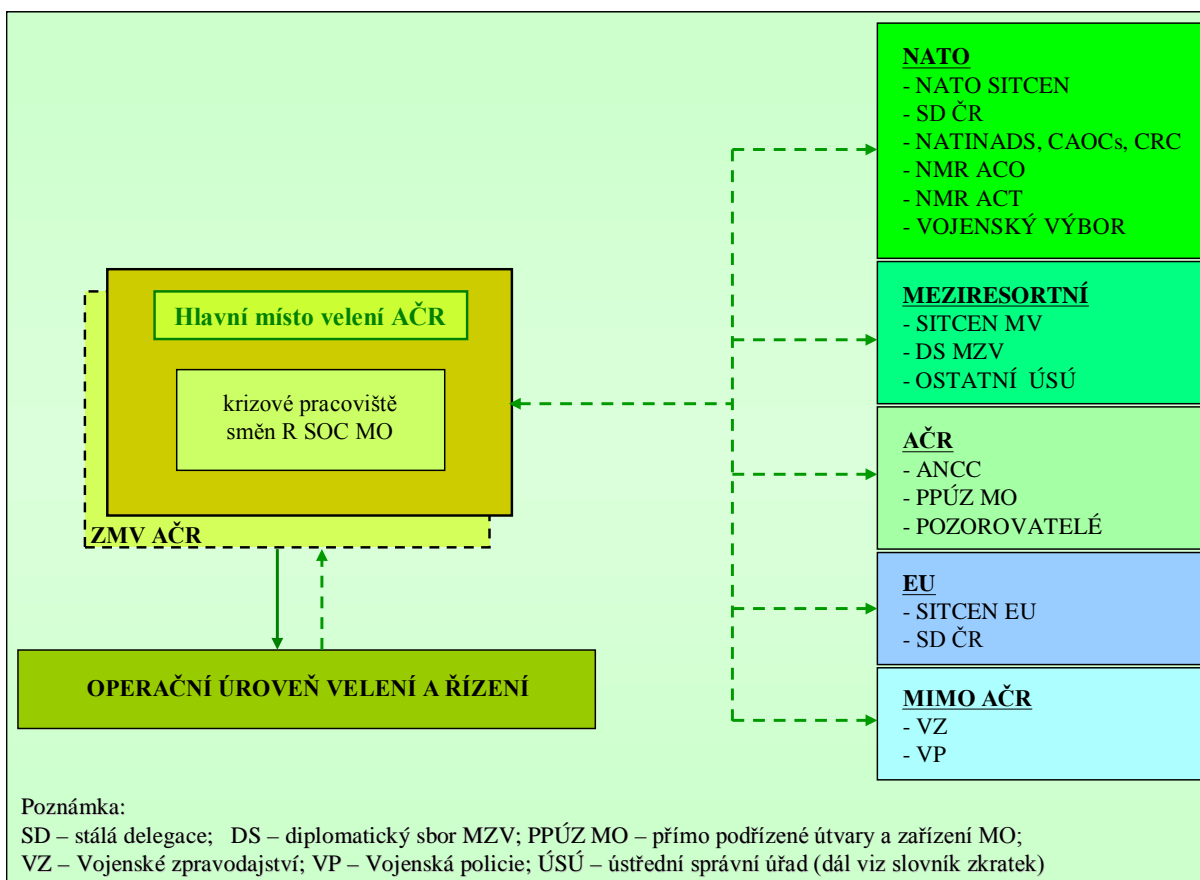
Hlavní místo velení AČR

krizové pracoviště směn R SOC MO

ZMV AČR

OPERAČNÍ ÚROVEŇ VELENÍ A ŘÍZENÍ

NATO
- NATO SITCEN
- SD ČR
- NATINADS, CAOCs, CRC
- NMR ACO
- NMR ACT
- VOJENSKÝ VÝBOR

MEZIRESORTNÍ
- SITCEN MV
- DS MZV
- OSTATNÍ ÚSÚ

AČR
- ANCC
- PPÚZ MO
- POZOROVATELÉ

EU
- SITCEN EU
- SD ČR

MIMO AČR
- VZ
- VP

Poznámka:
SD – stálá delegace; DS – diplomatický sbor MZV; PPÚZ MO – přímo podřízené útvary a zařízení MO;
VZ – Vojenské zpravodajství; VP – Vojenská policie; ÚSÚ – ústřední správní úřad (dál viz slovník zkratek)